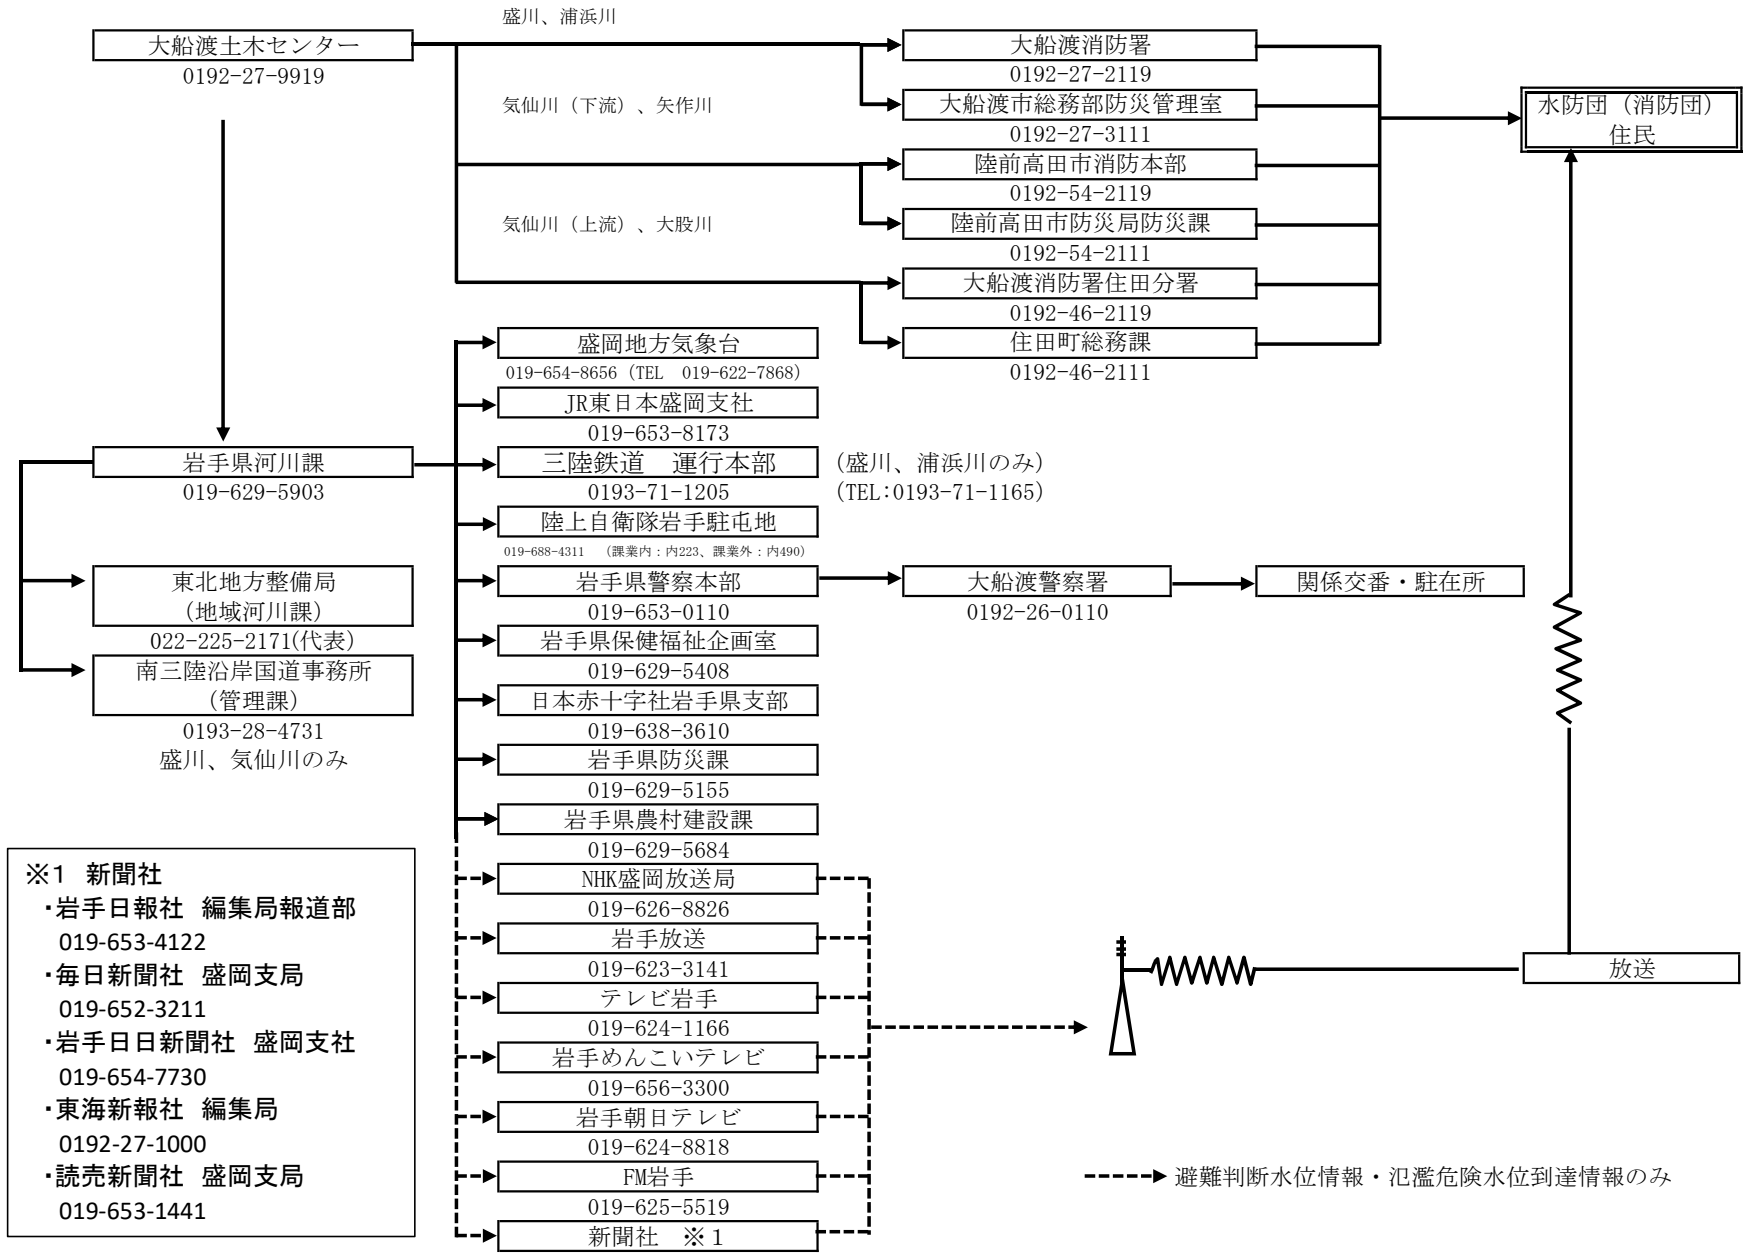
大船渡土木センター
0192-27-9919

盛川、浦浜川

大船渡消防署
0192-27-2119

気仙川（下流）、矢作川

大船渡市総務部防災管理室
0192-27-3111

陸前高田市消防本部
0192-54-2119

気仙川（上流）、大股川

陸前高田市防災局防災課
0192-54-2111

大船渡消防署住田分署
0192-46-2119

住田町総務課
0192-46-2111

水防団（消防団）
住民

盛岡地方気象台
019-654-8656（TEL 019-622-7868）

JR東日本盛岡支社
019-653-8173

岩手県河川課
019-629-5903

三陸鉄道　運行本部
0193-71-1205

（盛川、浦浜川のみ）
（TEL:0193-71-1165）

陸上自衛隊岩手駐屯地
019-688-4311 （課業内：内223、課業外：内490）

東北地方整備局
（地域河川課）
022-225-2171(代表)

岩手県警察本部
019-653-0110

大船渡警察署
0192-26-0110

関係交番・駐在所

岩手県保健福祉企画室
019-629-5408

南三陸沿岸国道事務所
（管理課）
0193-28-4731
盛川、気仙川のみ

日本赤十字社岩手県支部
019-638-3610

岩手県防災課
019-629-5155

岩手県農村建設課
019-629-5684

※1 新聞社
・岩手日報社 編集局報道部
019-653-4122
・毎日新聞社 盛岡支局
019-652-3211
・岩手日日新聞社 盛岡支社
019-654-7730
・東海新報社 編集局
0192-27-1000
・読売新聞社 盛岡支局
019-653-1441

NHK盛岡放送局
019-626-8826

岩手放送
019-623-3141

テレビ岩手
019-624-1166

岩手めんこいテレビ
019-656-3300

岩手朝日テレビ
019-624-8818

FM岩手
019-625-5519

新聞社 ※1

放送

避難判断水位情報・氾濫危険水位到達情報のみ